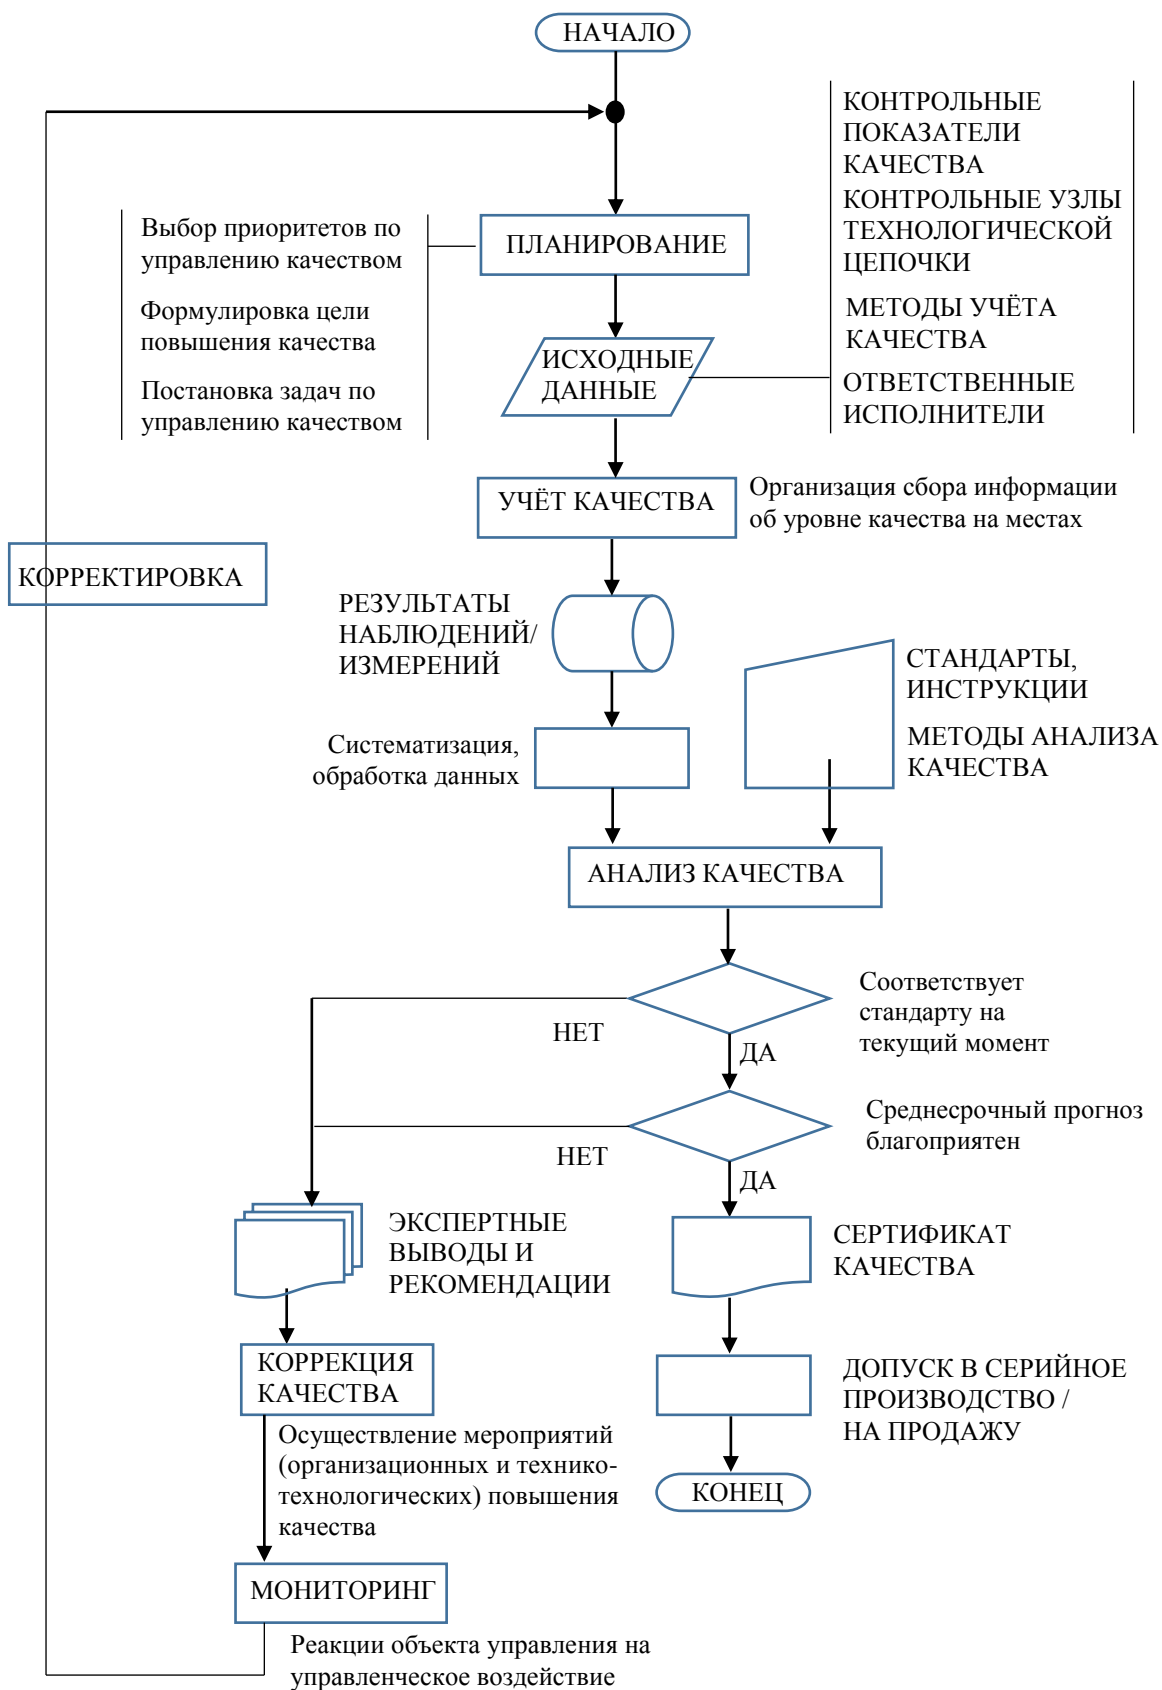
НАЧАЛО

КОНТРОЛЬНЫЕ ПОКАЗАТЕЛИ КАЧЕСТВА

КОНТРОЛЬНЫЕ УЗЛЫ ТЕХНОЛОГИЧЕСКОЙ ЦЕПОЧКИ

МЕТОДЫ УЧЁТА КАЧЕСТВА

ОТВЕТСТВЕННЫЕ ИСПОЛНИТЕЛИ

Выбор приоритетов по управлению качеством

Формулировка цели повышения качества

Постановка задач по управлению качеством

ПЛАНИРОВАНИЕ

ИСХОДНЫЕ ДАННЫЕ

УЧЁТ КАЧЕСТВА

Организация сбора информации об уровне качества на местах

КОРРЕКТИРОВКА

РЕЗУЛЬТАТЫ НАБЛЮДЕНИЙ/ ИЗМЕРЕНИЙ

СТАНДАРТЫ, ИНСТРУКЦИИ

МЕТОДЫ АНАЛИЗА КАЧЕСТВА

Систематизация, обработка данных

АНАЛИЗ КАЧЕСТВА

Соответствует стандарту на текущий момент

НЕТ

ДА

Среднесрочный прогноз благоприятен

НЕТ

ДА

ЭКСПЕРТНЫЕ ВЫВОДЫ И РЕКОМЕНДАЦИИ

СЕРТИФИКАТ КАЧЕСТВА

КОРРЕКЦИЯ КАЧЕСТВА

ДОПУСК В СЕРИЙНОЕ ПРОИЗВОДСТВО / НА ПРОДАЖУ

Осуществление мероприятий (организационных и технико-технологических) повышения качества

КОНЕЦ

МОНИТОРИНГ

Реакции объекта управления на управленческое воздействие